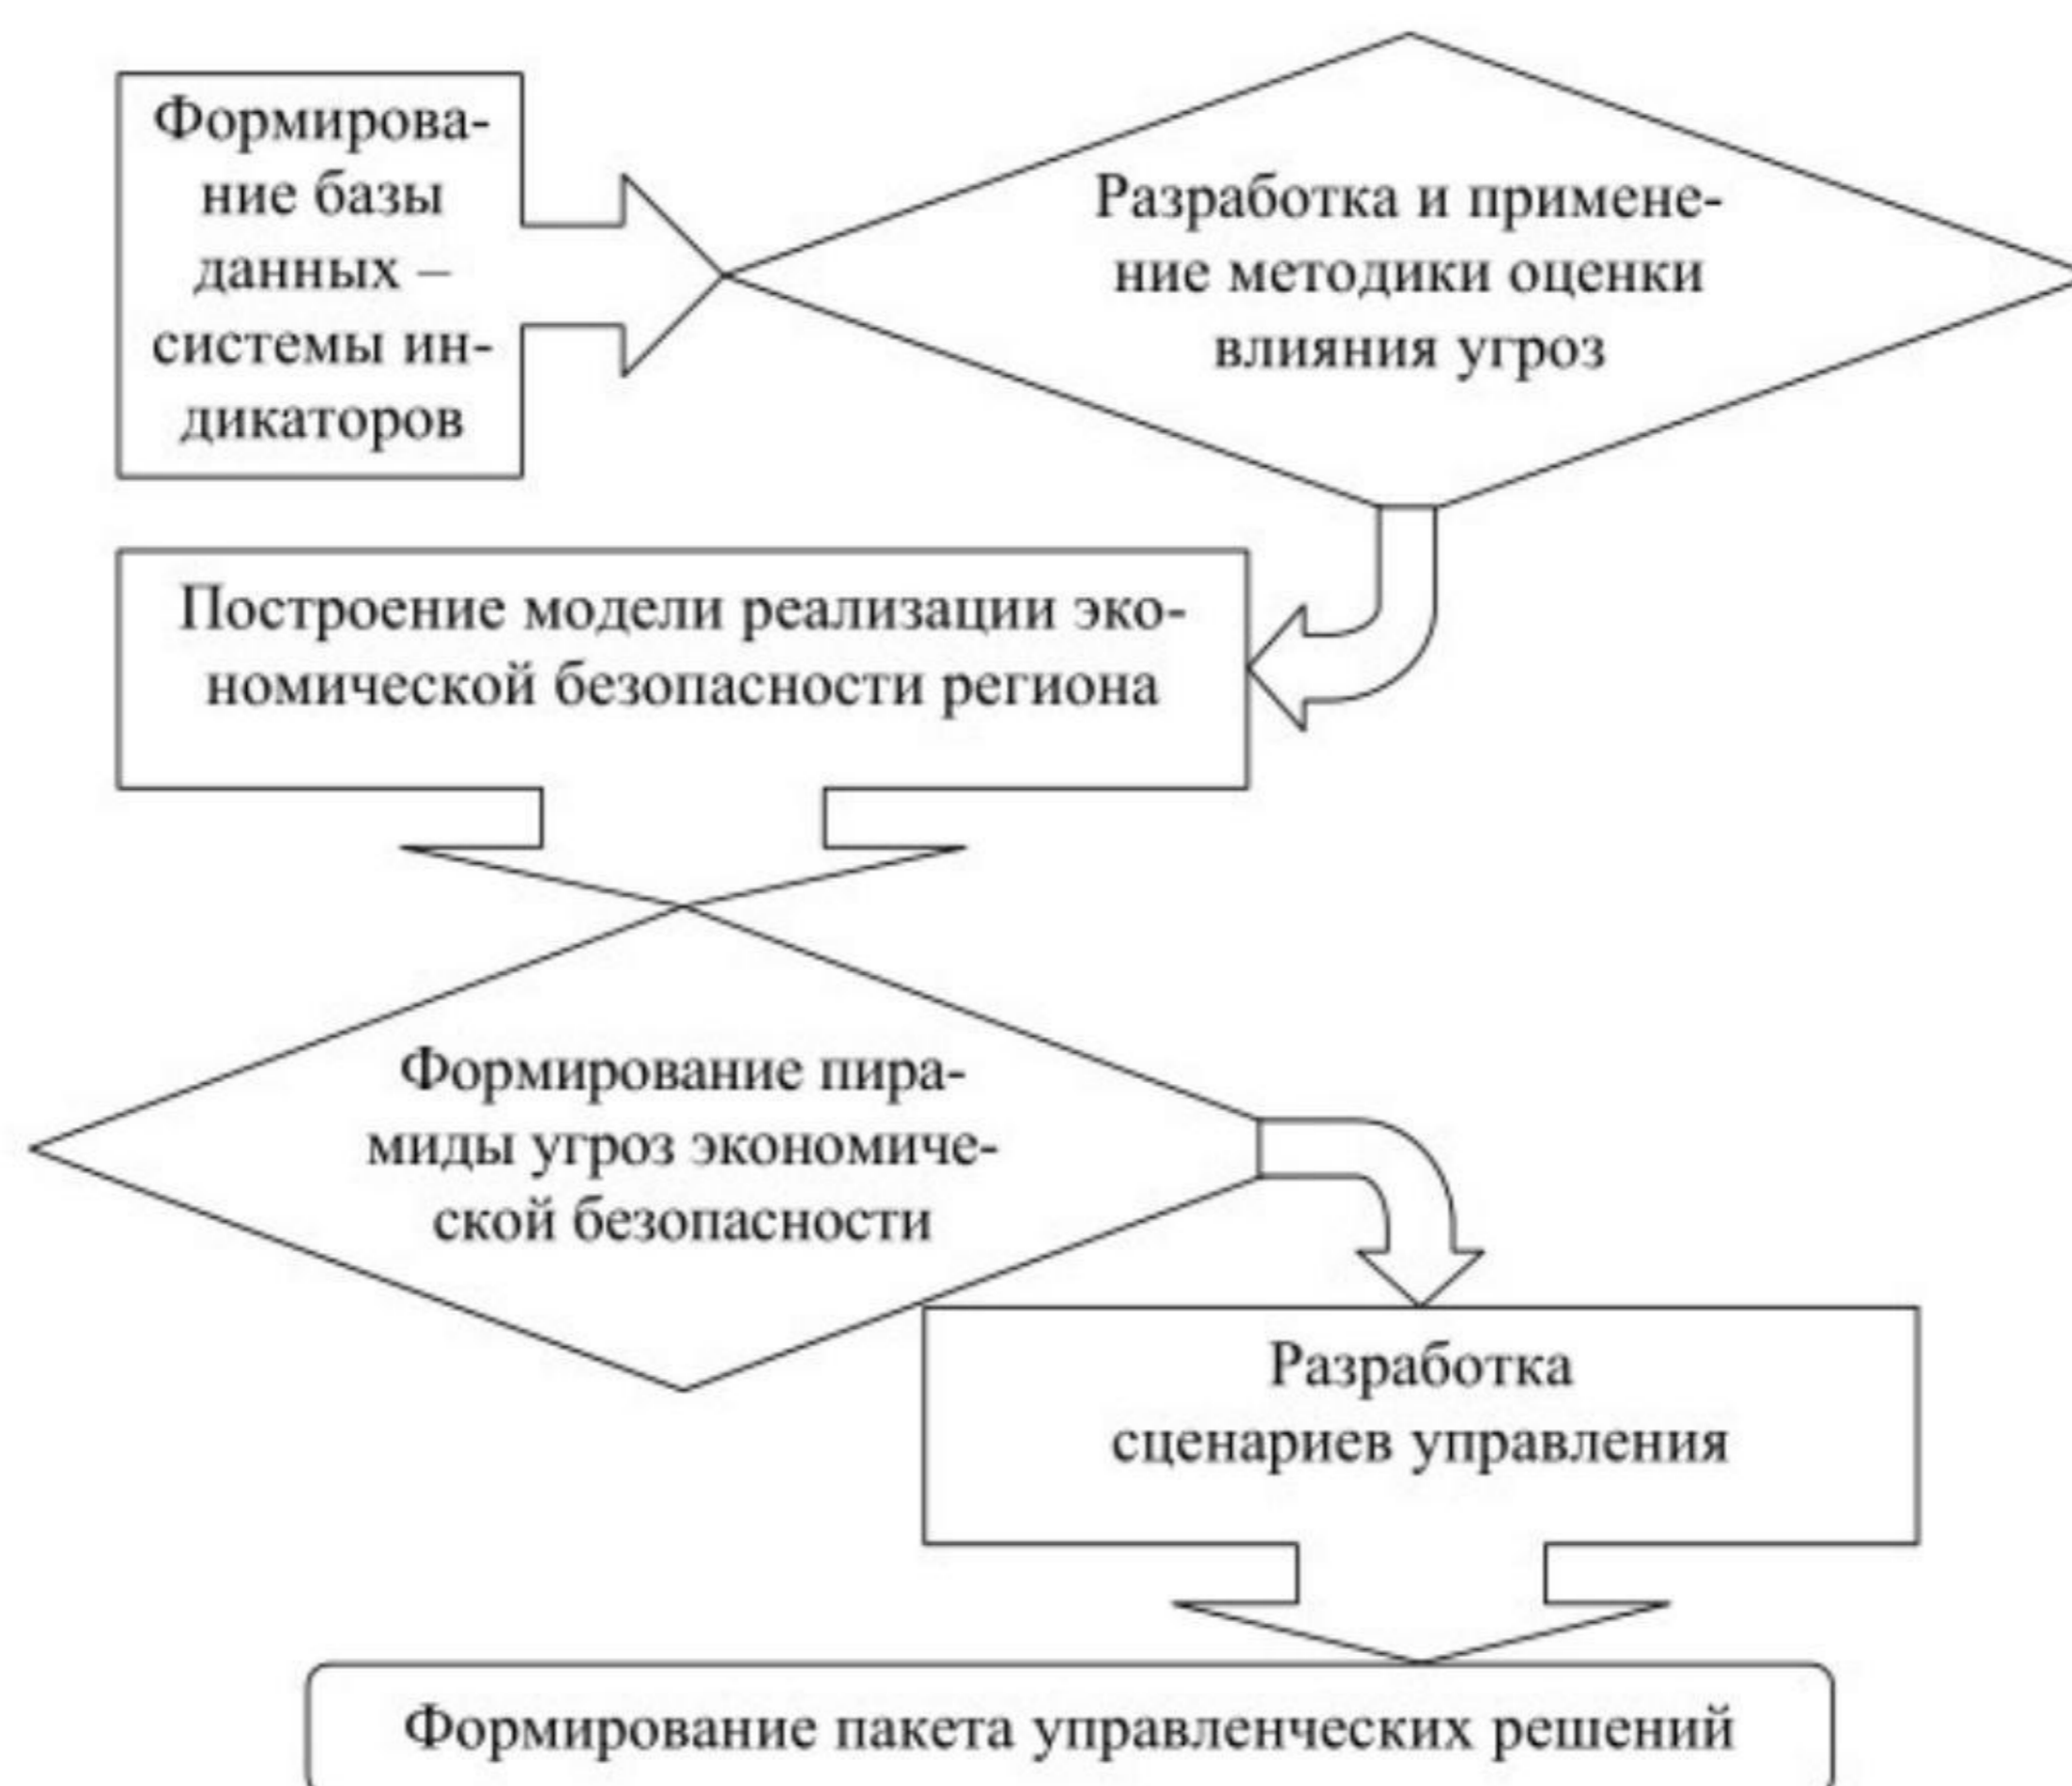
Формирование базы данных – системы индикаторов

Разработка и применение методики оценки влияния угроз

Построение модели реализации экономической безопасности региона

Формирование пирамиды угроз экономической безопасности

Разработка сценариев управления

Формирование пакета управленческих решений